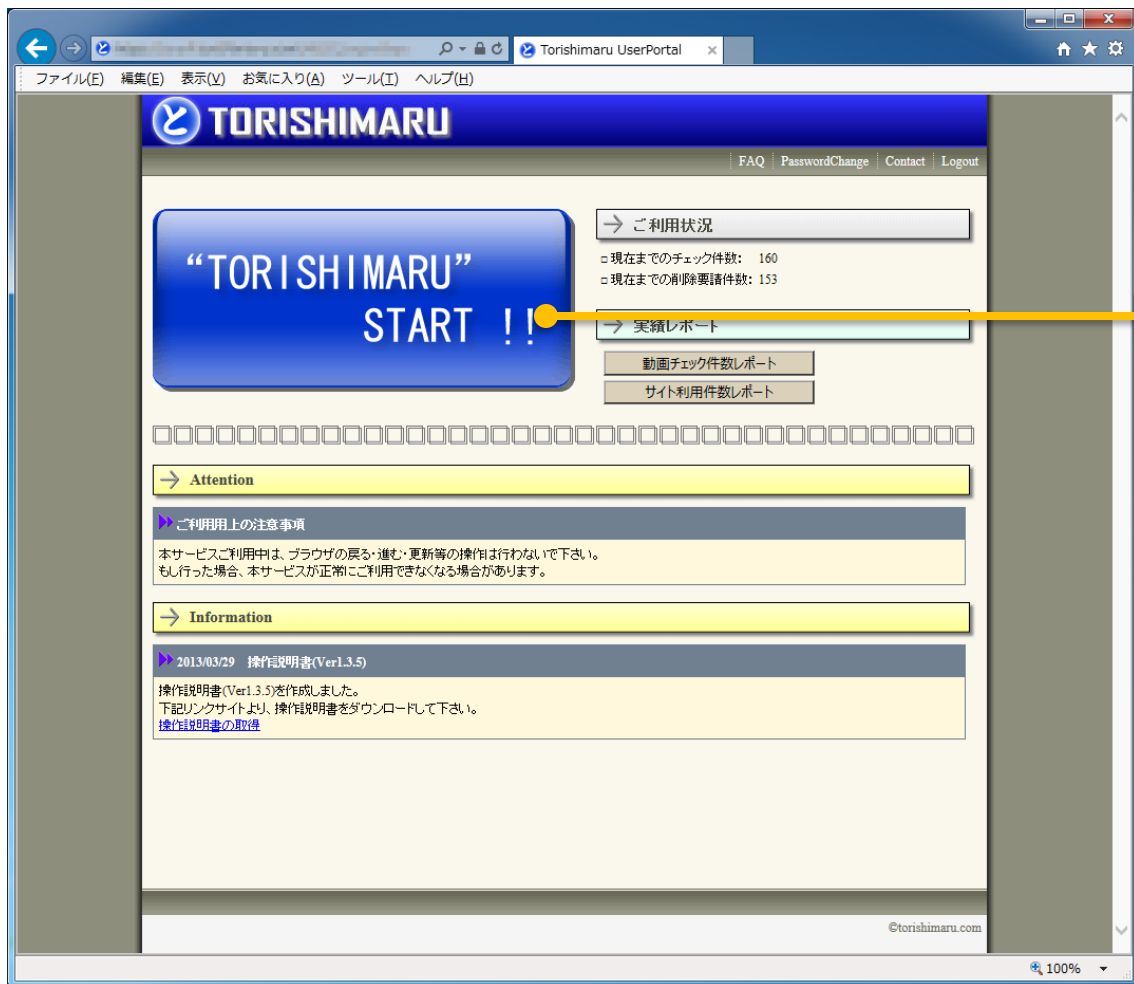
Torishimaru UserPortal

ファイル(F) 編集(E) 表示(V) お気に入り(A) ツール(T) ヘルプ(H)

TORISHIMARU

FAQ | PasswordChange | Contact | Logout

"TORISHIMARU" START !!

ご利用状況

現在までのチェック件数: 160
現在までの削除要請件数: 153

実績レポート

動画チェック件数レポート

サイト利用件数レポート

Attention

ご利用用上の注意事項

本サービスご利用中は、ブラウザの戻る・進む・更新等の操作は行わないで下さい。
もし行った場合、本サービスが正常にご利用できなくなる場合があります。

Information

2013/03/29 操作説明書(Ver1.3.5)

操作説明書(Ver1.3.5)を作成しました。
下記リンクサイトより、操作説明書をダウンロードして下さい。
操作説明書の取得

©torishimaru.com

100%